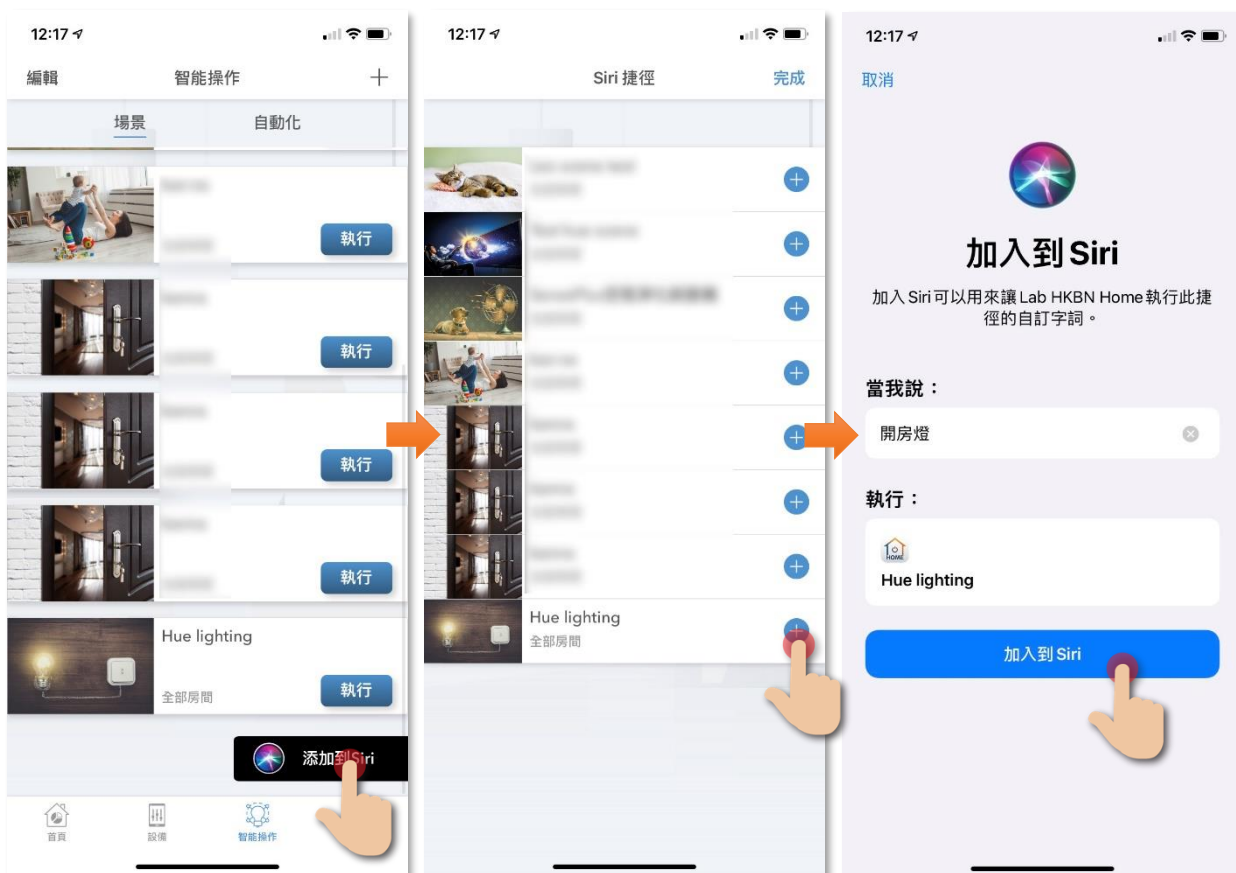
12:17

編輯 智能操作 +

場景 自動化

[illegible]
執行

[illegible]
執行

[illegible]
執行

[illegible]
執行

Hue lighting
全部房間
執行

添加到Siri

首頁 設備 智能操作

12:17

Siri 捷徑 完成

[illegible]

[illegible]

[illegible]

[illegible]

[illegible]

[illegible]

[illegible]

Hue lighting
全部房間

12:17

取消

加入到Siri

加入 Siri 可以用來讓 Lab HKBN Home執行此捷徑的自訂字詞。

當我說：

開房燈

執行：

HOME

Hue lighting

加入到Siri